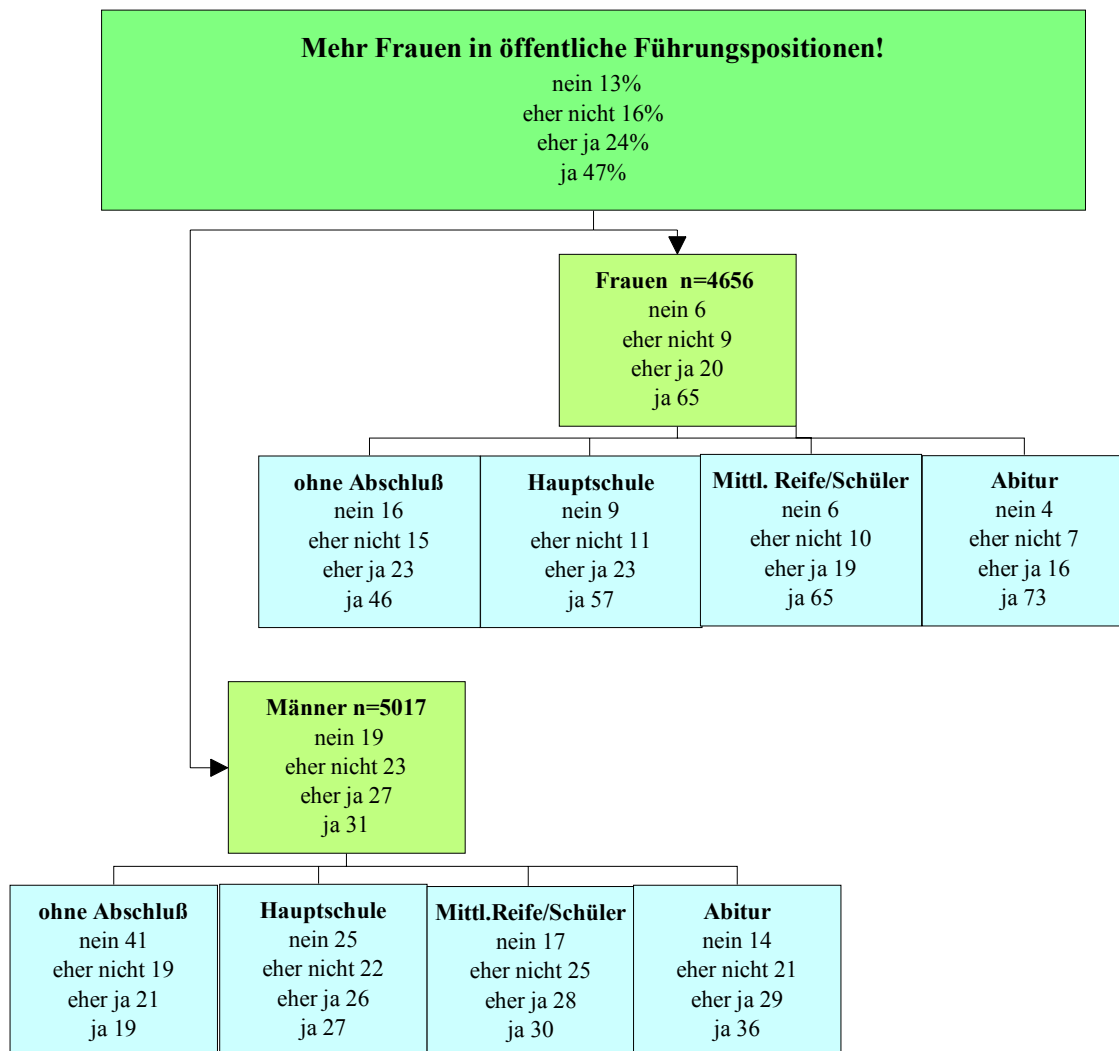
**Mehr Frauen in öffentliche Führungspositionen!**
nein 13%
eher nicht 16%
eher ja 24%
ja 47%

**Frauen n=4656**
nein 6
eher nicht 9
eher ja 20
ja 65

**ohne Abschluß**
nein 16
eher nicht 15
eher ja 23
ja 46

**Hauptschule**
nein 9
eher nicht 11
eher ja 23
ja 57

**Mittl. Reife/Schüler**
nein 6
eher nicht 10
eher ja 19
ja 65

**Abitur**
nein 4
eher nicht 7
eher ja 16
ja 73

**Männer n=5017**
nein 19
eher nicht 23
eher ja 27
ja 31

**ohne Abschluß**
nein 41
eher nicht 19
eher ja 21
ja 19

**Hauptschule**
nein 25
eher nicht 22
eher ja 26
ja 27

**Mittl.Reife/Schüler**
nein 17
eher nicht 25
eher ja 28
ja 30

**Abitur**
nein 14
eher nicht 21
eher ja 29
ja 36